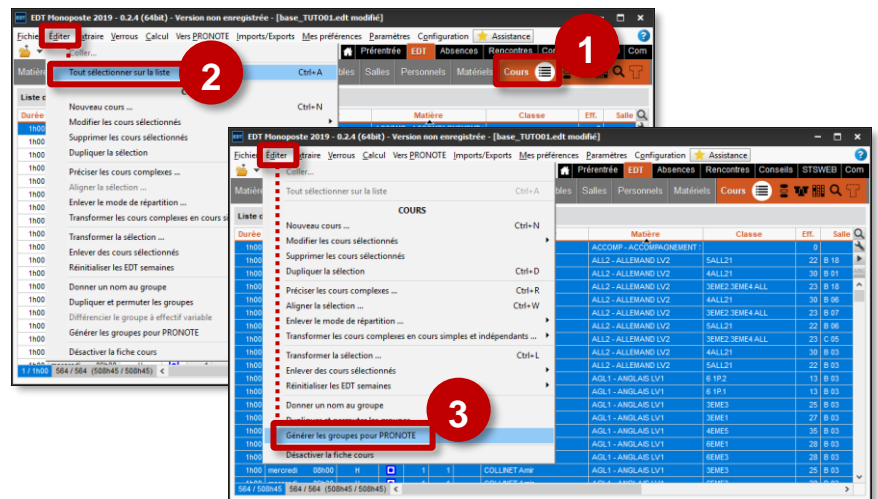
EDT Monoposte 2019 - 0.2.4 (64bit) - Version non enregistrée - [base_TUTO01.edt modifié]

Fichier Editer Extraire Verrous Calcul Vers PRONOTE Imports/Exports Mes préférences Paramètres Configuration Assistance

Coller...

Tout sélectionner sur la liste Ctrl+A

Nouveau cours ... Ctrl+N
Modifier les cours sélectionnés
Supprimer les cours sélectionnés
Dupliquer la sélection
Préciser les cours complexes ...
Aligner la sélection ...
Enlever le mode de répartition ...
Transformer les cours complexes en cours si
Transformer la sélection ...
Enlever des cours sélectionnés
Réinitialiser les EDT semaines
Donner un nom au groupe
Dupliquer et permuter les groupes
Différencier le groupe à effectif variable
Générer les groupes pour PRONOTE
Désactiver la fiche cours

Matières Salles Personnels Matériels Cours
Liste d
Durée
1h00
1/1h00 564 / 564 (508h45 / 508h45)

1
2

Prérentrée EDT Absences Rencontres Com
Matière Classe Eff. Salle

EDT Monoposte 2019 - 0.2.4 (64bit) - Version non enregistrée - [base_TUTO01.edt modifié]

Fichier Editer Extraire Verrous Calcul Vers PRONOTE Imports/Exports Mes préférences Paramètres Configuration Assistance

Prérentrée EDT Absences Rencontres Conseils STSWEB Com

Coller...
Tout sélectionner sur la liste Ctrl+A
COURS
Nouveau cours ... Ctrl+N
Modifier les cours sélectionnés
Supprimer les cours sélectionnés
Dupliquer la sélection Ctrl+D
Préciser les cours complexes ... Ctrl+R
Aligner la sélection ... Ctrl+W
Enlever le mode de répartition ...
Transformer les cours complexes en cours simples et indépendants ...
Transformer la sélection ... Ctrl+L
Enlever des cours sélectionnés
Réinitialiser les EDT semaines
Donner un nom au groupe
Dupliquer et permuter les groupes
Générer les groupes pour PRONOTE
Désactiver la fiche cours

Matières Salles Personnels Matériels Cours
Liste d
Durée

| Matière | Classe | Eff. | Salle |
|---|---|---|---|
| ACCOMP - ACCOMPAGNEMENT |  | 0 |  |
| ALL2 - ALLEMAND LV2 | 5ALL21 | 22 | B 18 |
| ALL2 - ALLEMAND LV2 | 4ALL21 | 30 | B 01 |
| ALL2 - ALLEMAND LV2 | 3EME2.3EME4 ALL | 23 | B 18 |
| ALL2 - ALLEMAND LV2 | 4ALL21 | 30 | B 06 |
| ALL2 - ALLEMAND LV2 | 3EME2.3EME4 ALL | 23 | B 07 |
| ALL2 - ALLEMAND LV2 | 5ALL21 | 22 | B 06 |
| ALL2 - ALLEMAND LV2 | 3EME2.3EME4 ALL | 23 | C 05 |
| ALL2 - ALLEMAND LV2 | 4ALL21 | 30 | B 03 |
| ALL2 - ALLEMAND LV2 | 5ALL21 | 22 | B 03 |
| AGL1 - ANGLAIS LV1 | 6 1P.2 | 13 | B 03 |
| AGL1 - ANGLAIS LV1 | 6 1P.1 | 13 | B 03 |
| AGL1 - ANGLAIS LV1 | 3EME3 | 25 | B 03 |
| AGL1 - ANGLAIS LV1 | 3EME1 | 27 | B 03 |
| AGL1 - ANGLAIS LV1 | 4EME5 | 25 | B 03 |
| AGL1 - ANGLAIS LV1 | 6EME1 | 28 | B 03 |
| AGL1 - ANGLAIS LV1 | 6EME3 | 28 | B 03 |
| COLLINET Amir | 3EME3 | 25 | B 03 |

1h00 mercredi 08h00 H 1 1

564 / 508h45 564 / 564 (508h45 / 508h45)

3